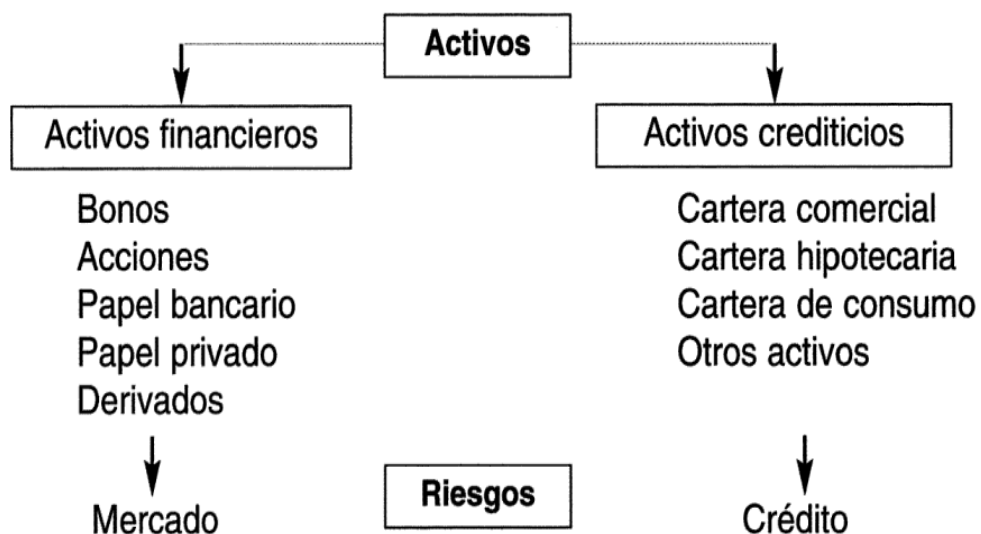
Activos

Activos financieros

Bonos
Acciones
Papel bancario
Papel privado
Derivados

Mercado

Activos crediticios

Cartera comercial
Cartera hipotecaria
Cartera de consumo
Otros activos

Crédito

Riesgos